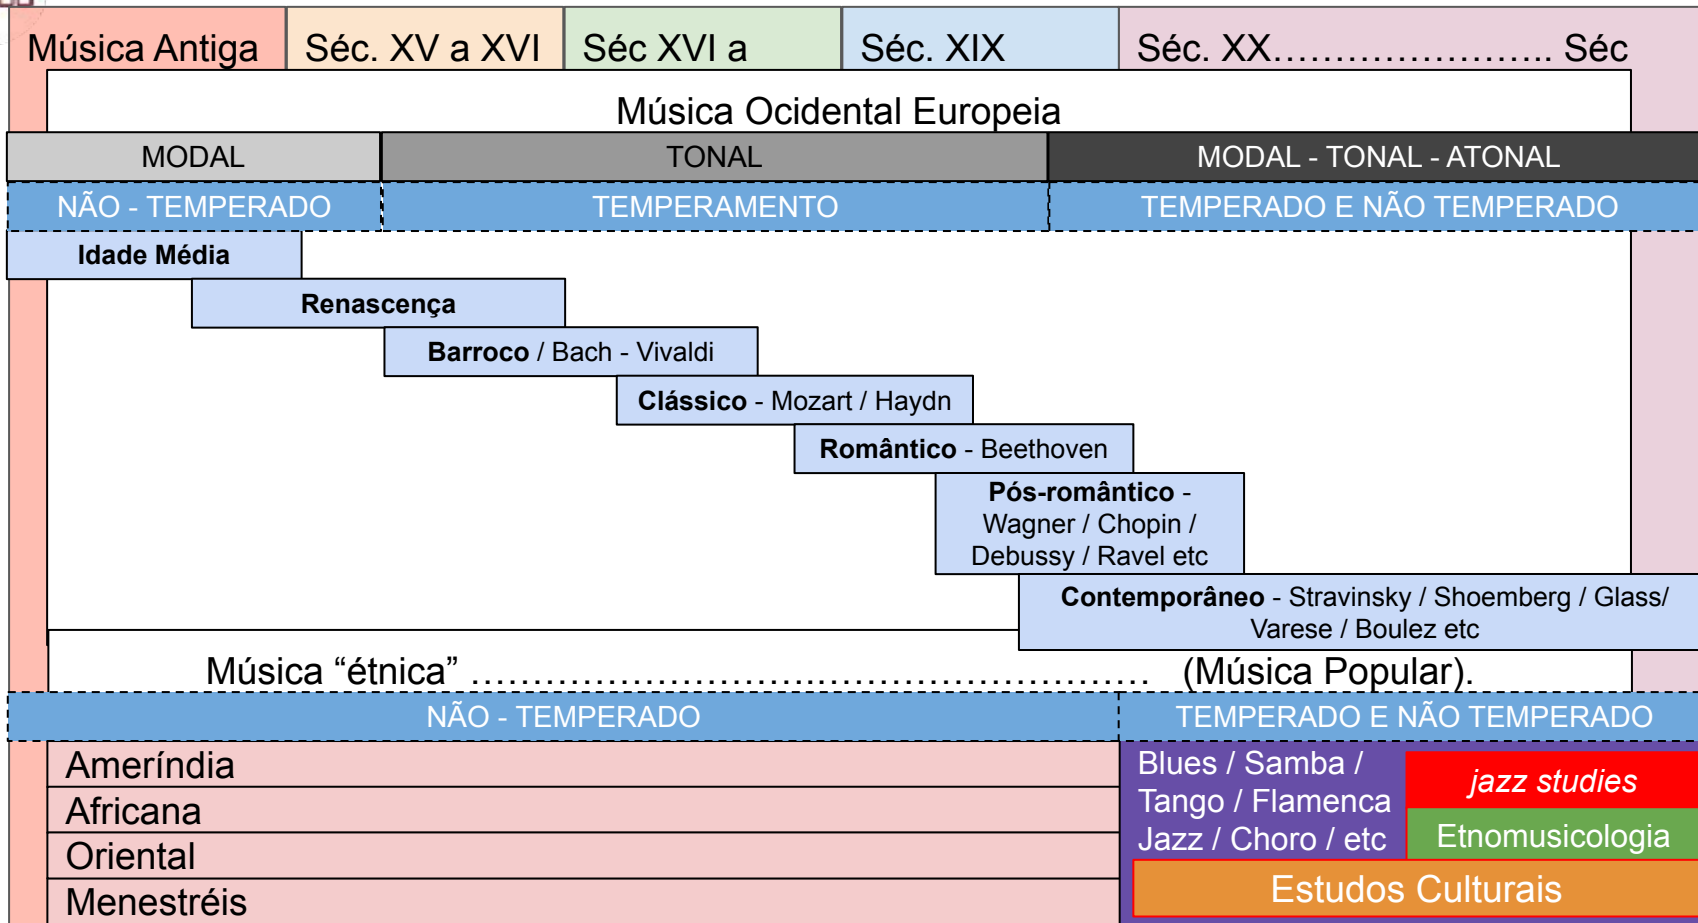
| Música Antiga | Séc. XV a XVI | Séc XVI a | Séc. XIX | Séc. XX…………………….. Séc |
|---|---|---|---|---|

Música Ocidental Europeia

| MODAL | TONAL | MODAL - TONAL - ATONAL |
|---|---|---|
| NÃO - TEMPERADO | TEMPERAMENTO | TEMPERADO E NÃO TEMPERADO |

**Idade Média**

**Renascença**

**Barroco** / Bach - Vivaldi

**Clássico** - Mozart / Haydn

**Romântico** - Beethoven

**Pós-romântico** - Wagner / Chopin / Debussy / Ravel etc

**Contemporâneo** - Stravinsky / Shoemberg / Glass/ Varese / Boulez etc

Música “étnica” ………………………………………………… (Música Popular).

| NÃO - TEMPERADO | TEMPERADO E NÃO TEMPERADO |
|---|---|

Ameríndia

Africana

Oriental

Menestréis

Blues / Samba / Tango / Flamenca Jazz / Choro / etc

*jazz studies*

Etnomusicologia

Estudos Culturais